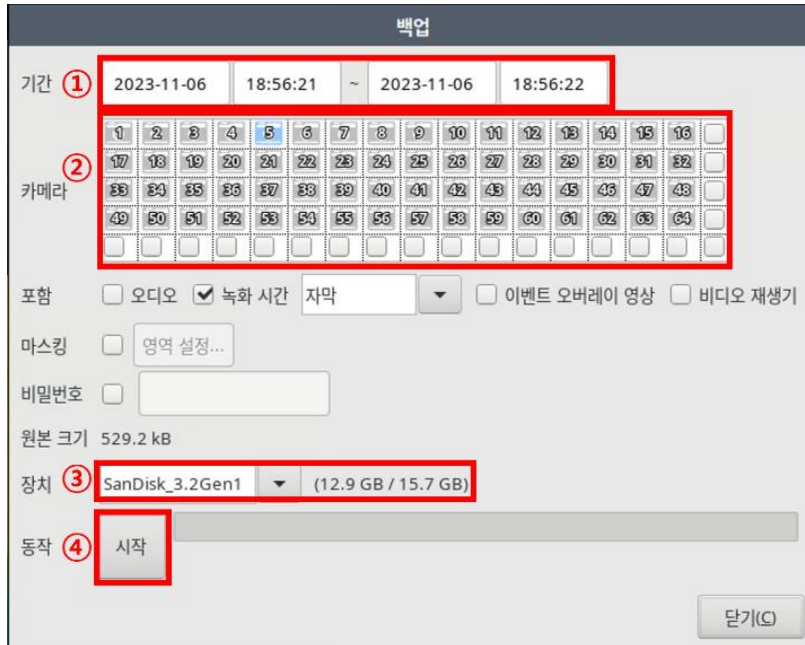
백업

기간 ① 2023-11-06 18:56:21 ~ 2023-11-06 18:56:22

② 카메라

| 1 | 2 | 3 | 4 | 5 | 6 | 7 | 8 | 9 | 10 | 11 | 12 | 13 | 14 | 15 | 16 |
|---|---|---|---|---|---|---|---|---|---|---|---|---|---|---|---|
| 17 | 18 | 19 | 20 | 21 | 22 | 23 | 24 | 25 | 26 | 27 | 28 | 29 | 30 | 31 | 32 |
| 33 | 34 | 35 | 36 | 37 | 38 | 39 | 40 | 41 | 42 | 43 | 44 | 45 | 46 | 47 | 48 |
| 49 | 50 | 51 | 52 | 53 | 54 | 55 | 56 | 57 | 58 | 59 | 60 | 61 | 62 | 63 | 64 |

포함 오디오 녹화 시간 자막 이벤트 오버레이 영상 비디오 재생기

마스킹 영역 설정...

비밀번호

원본 크기 529.2 kB

장치 ③ SanDisk_3.2Gen1 (12.9 GB / 15.7 GB)

동작 ④ 시작

닫기(C)